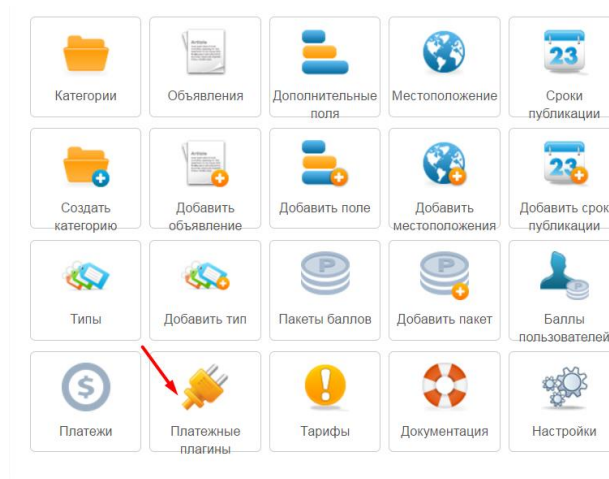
Категории

Объявления

Дополнительные поля

Местоположение

23

Сроки публикации

Создать категорию

Добавить объявление

Добавить поле

Добавить местоположения

23

Добавить срок публикации

Типы

Добавить тип

P

Пакеты баллов

P

Добавить пакет

P

Баллы пользователей

$

Платежи

Платежные плагины

!

Тарифы

Документация

Настройки